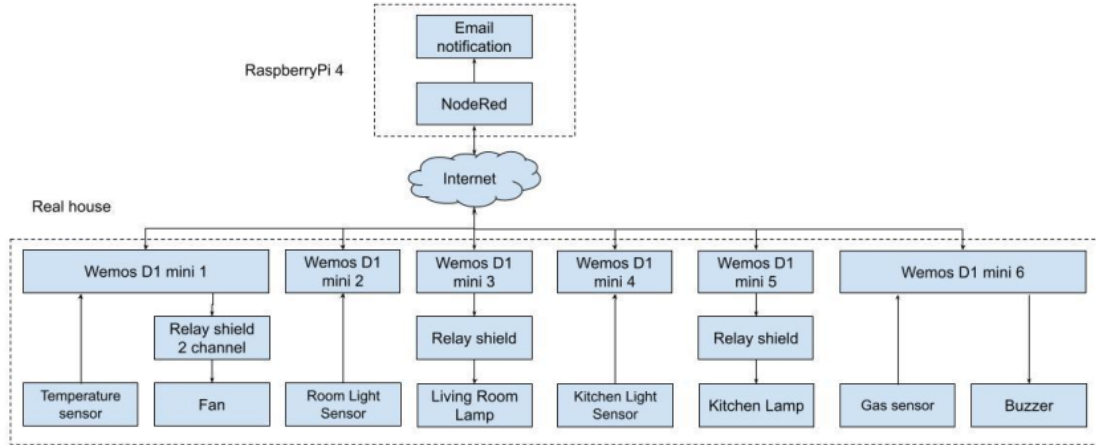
RaspberryPi 4

Email notification

NodeRed

Internet

Real house

Wemos D1 mini 1

Relay shield 2 channel

Temperature sensor

Fan

Wemos D1 mini 2

Room Light Sensor

Wemos D1 mini 3

Relay shield

Living Room Lamp

Wemos D1 mini 4

Kitchen Light Sensor

Wemos D1 mini 5

Relay shield

Kitchen Lamp

Wemos D1 mini 6

Gas sensor

Buzzer